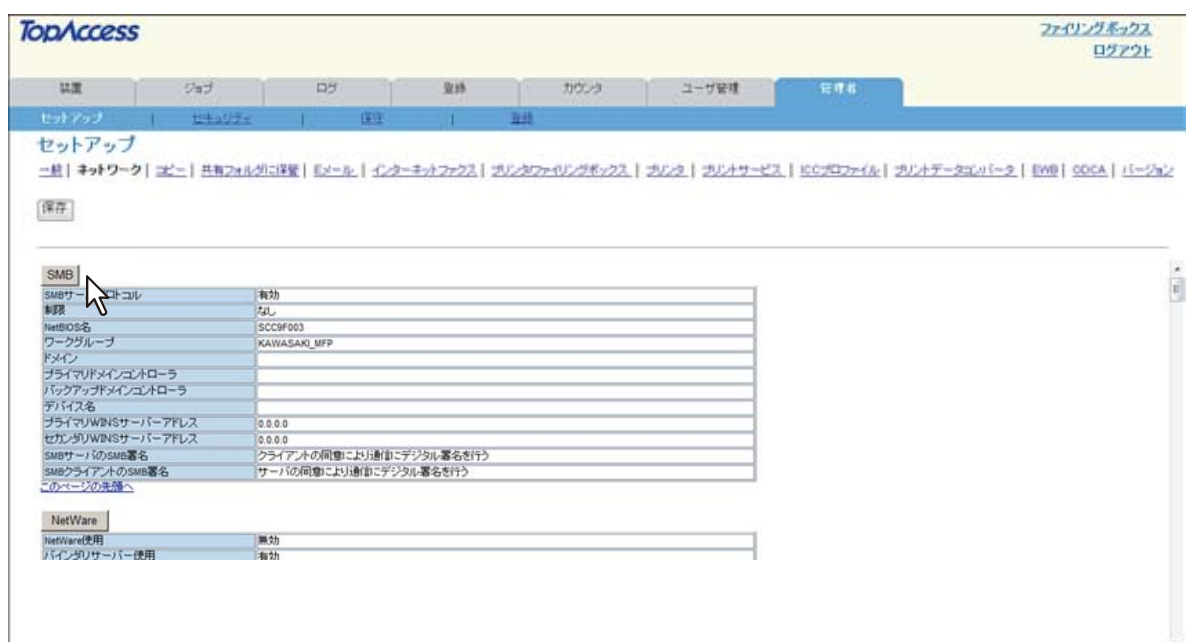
TopAccess

ファイリングボックス
ログアウト

装置 | ジョブ | ログ | 登録 | カウンタ | ユーザ管理 | 管理者

セットアップ | セキュリティ | 保守 | 登録

セットアップ

一般 | ネットワーク | コピー | 共有フォルダに保存 | Eメール | インターネットファクス | プリンタ/ファイリングボックス | プリンタ | プリントサービス | ICCプロファイル | プリントデータコンバータ | EWB | ODCA | バージョン

保存

SMB

| | |
|---|---|
| SMBサーバプロトコル | 有効 |
| 制限 | なし |
| NetBIOS名 | SCC9F003 |
| ワークグループ | KAWASAKI_MFP |
| ドメイン | |
| プライマリドメインコントローラ | |
| バックアップドメインコントローラ | |
| デバイス名 | |
| プライマリWINSサーバーアドレス | 0.0.0.0 |
| セカンダリWINSサーバーアドレス | 0.0.0.0 |
| SMBサーバのSMB署名 | クライアントの同意により通信にデジタル署名を行う |
| SMBクライアントのSMB署名 | サーバの同意により通信にデジタル署名を行う |

このページの先頭へ

NetWare

| | |
|---|---|
| NetWare使用 | 無効 |
| バインダリサーバー使用 | 有効 |